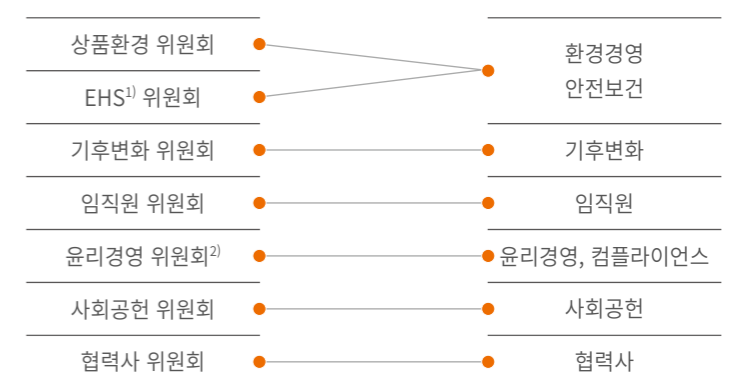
상품환경 위원회

EHS$^{1)}$ 위원회

기후변화 위원회

임직원 위원회

윤리경영 위원회$^{2)}$

사회공헌 위원회

협력사 위원회

환경경영
안전보건

기후변화

임직원

윤리경영, 컴플라이언스

사회공헌

협력사